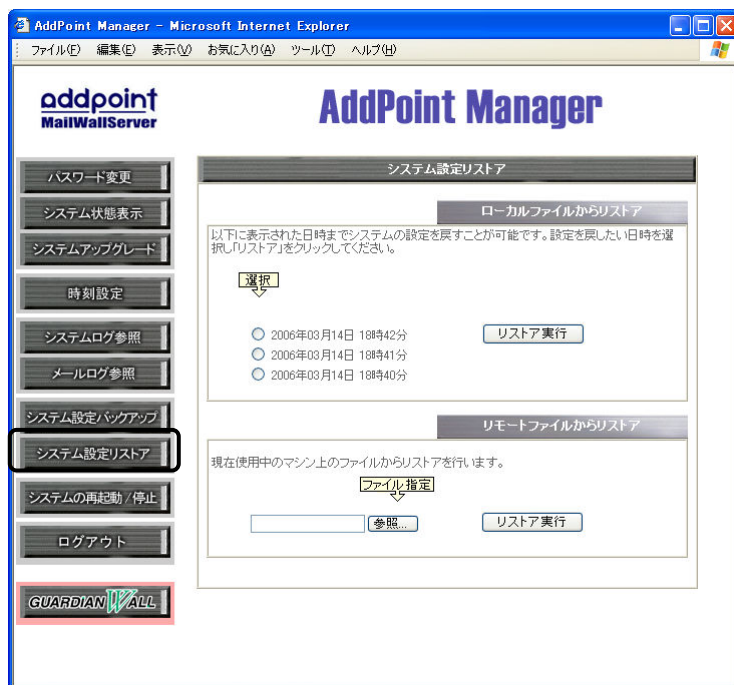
AddPoint Manager - Microsoft Internet Explorer

ファイル(F) 編集(E) 表示(V) お気に入り(A) ツール(T) ヘルプ(H)

addpoint
MailWallServer

AddPoint Manager

パスワード変更
システム状態表示
システムアップグレード
時刻設定
システムログ参照
メールログ参照
システム設定バックアップ
システム設定リストア
システムの再起動/停止
ログアウト

GUARDIAN WALL

システム設定リストア

ローカルファイルからリストア

以下に表示された日時までシステムの設定を戻すことが可能です。設定を戻したい日時を選択し「リストア」をクリックしてください。

選択

2006年03月14日 18時42分
2006年03月14日 18時41分
2006年03月14日 18時40分

リストア実行

リモートファイルからリストア

現在使用中のマシン上のファイルからリストアを行います。

ファイル指定

参照...

リストア実行